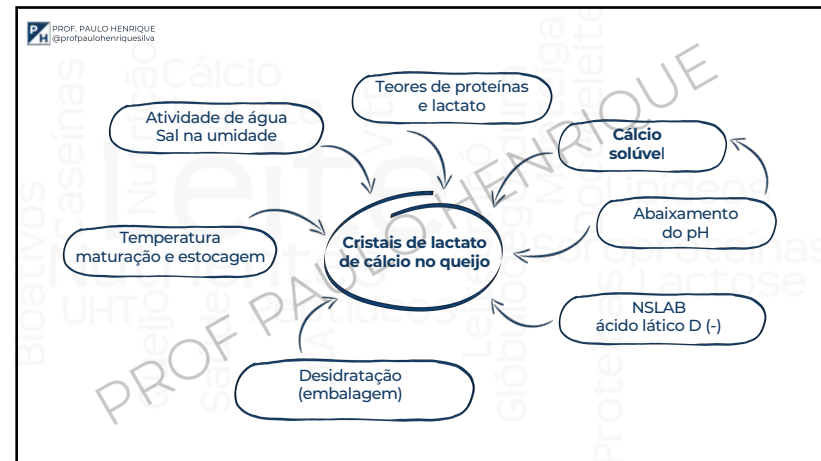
PROF. PAULO HENRIQUE
@profpaulohenriquesilva

Teores de proteínas e lactato

Atividade de água
Sal na umidade

Cálcio solúvel

Abaixamento do pH

Temperatura
maturação e estocagem

Cristais de lactato de cálcio no queijo

NSLAB
ácido lático D (-)

Desidratação
(embalagem)

PROF PAULO HENRIQUE